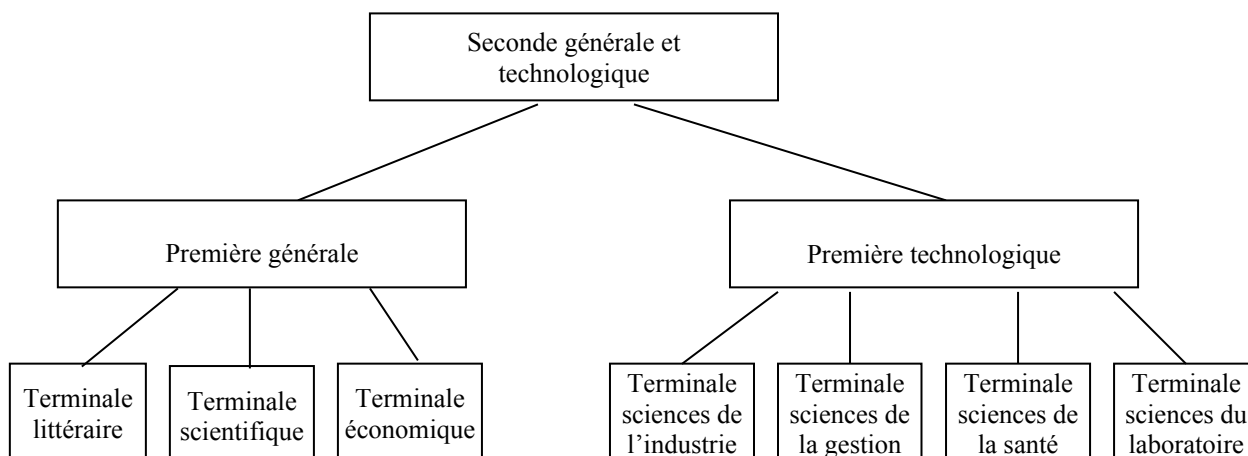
Seconde générale et technologique

Première générale

Première technologique

Terminale littéraire

Terminale scientifique

Terminale économique

Terminale sciences de l'industrie

Terminale sciences de la gestion

Terminale sciences de la santé

Terminale sciences du laboratoire